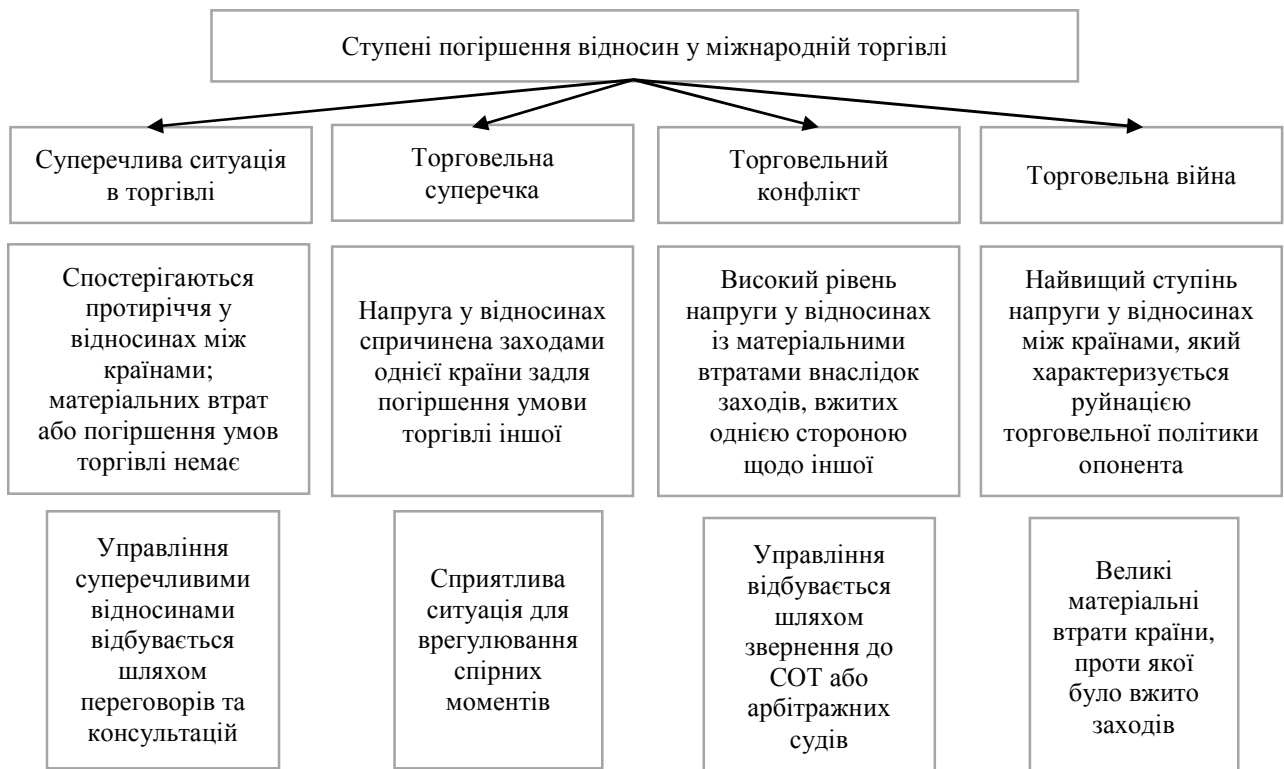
Ступені погіршення відносин у міжнародній торгівлі

Суперечлива ситуація в торгівлі

Торговельна суперечка

Торговельний конфлікт

Торговельна війна

Спостерігаються протиріччя у відносинах між країнами; матеріальних втрат або погіршення умов торгівлі немає

Напруга у відносинах спричинена заходами однієї країни задля погіршення умови торгівлі іншої

Високий рівень напруги у відносинах із матеріальними втратами внаслідок заходів, вжитих однією стороною щодо іншої

Найвищий ступінь напруги у відносинах між країнами, який характеризується руйнацією торговельної політики опонента

Управління суперечливими відносинами відбувається шляхом переговорів та консультацій

Сприятлива ситуація для врегулювання спірних моментів

Управління відбувається шляхом звернення до СОТ або арбітражних судів

Великі матеріальні втрати країни, проти якої було вжито заходів